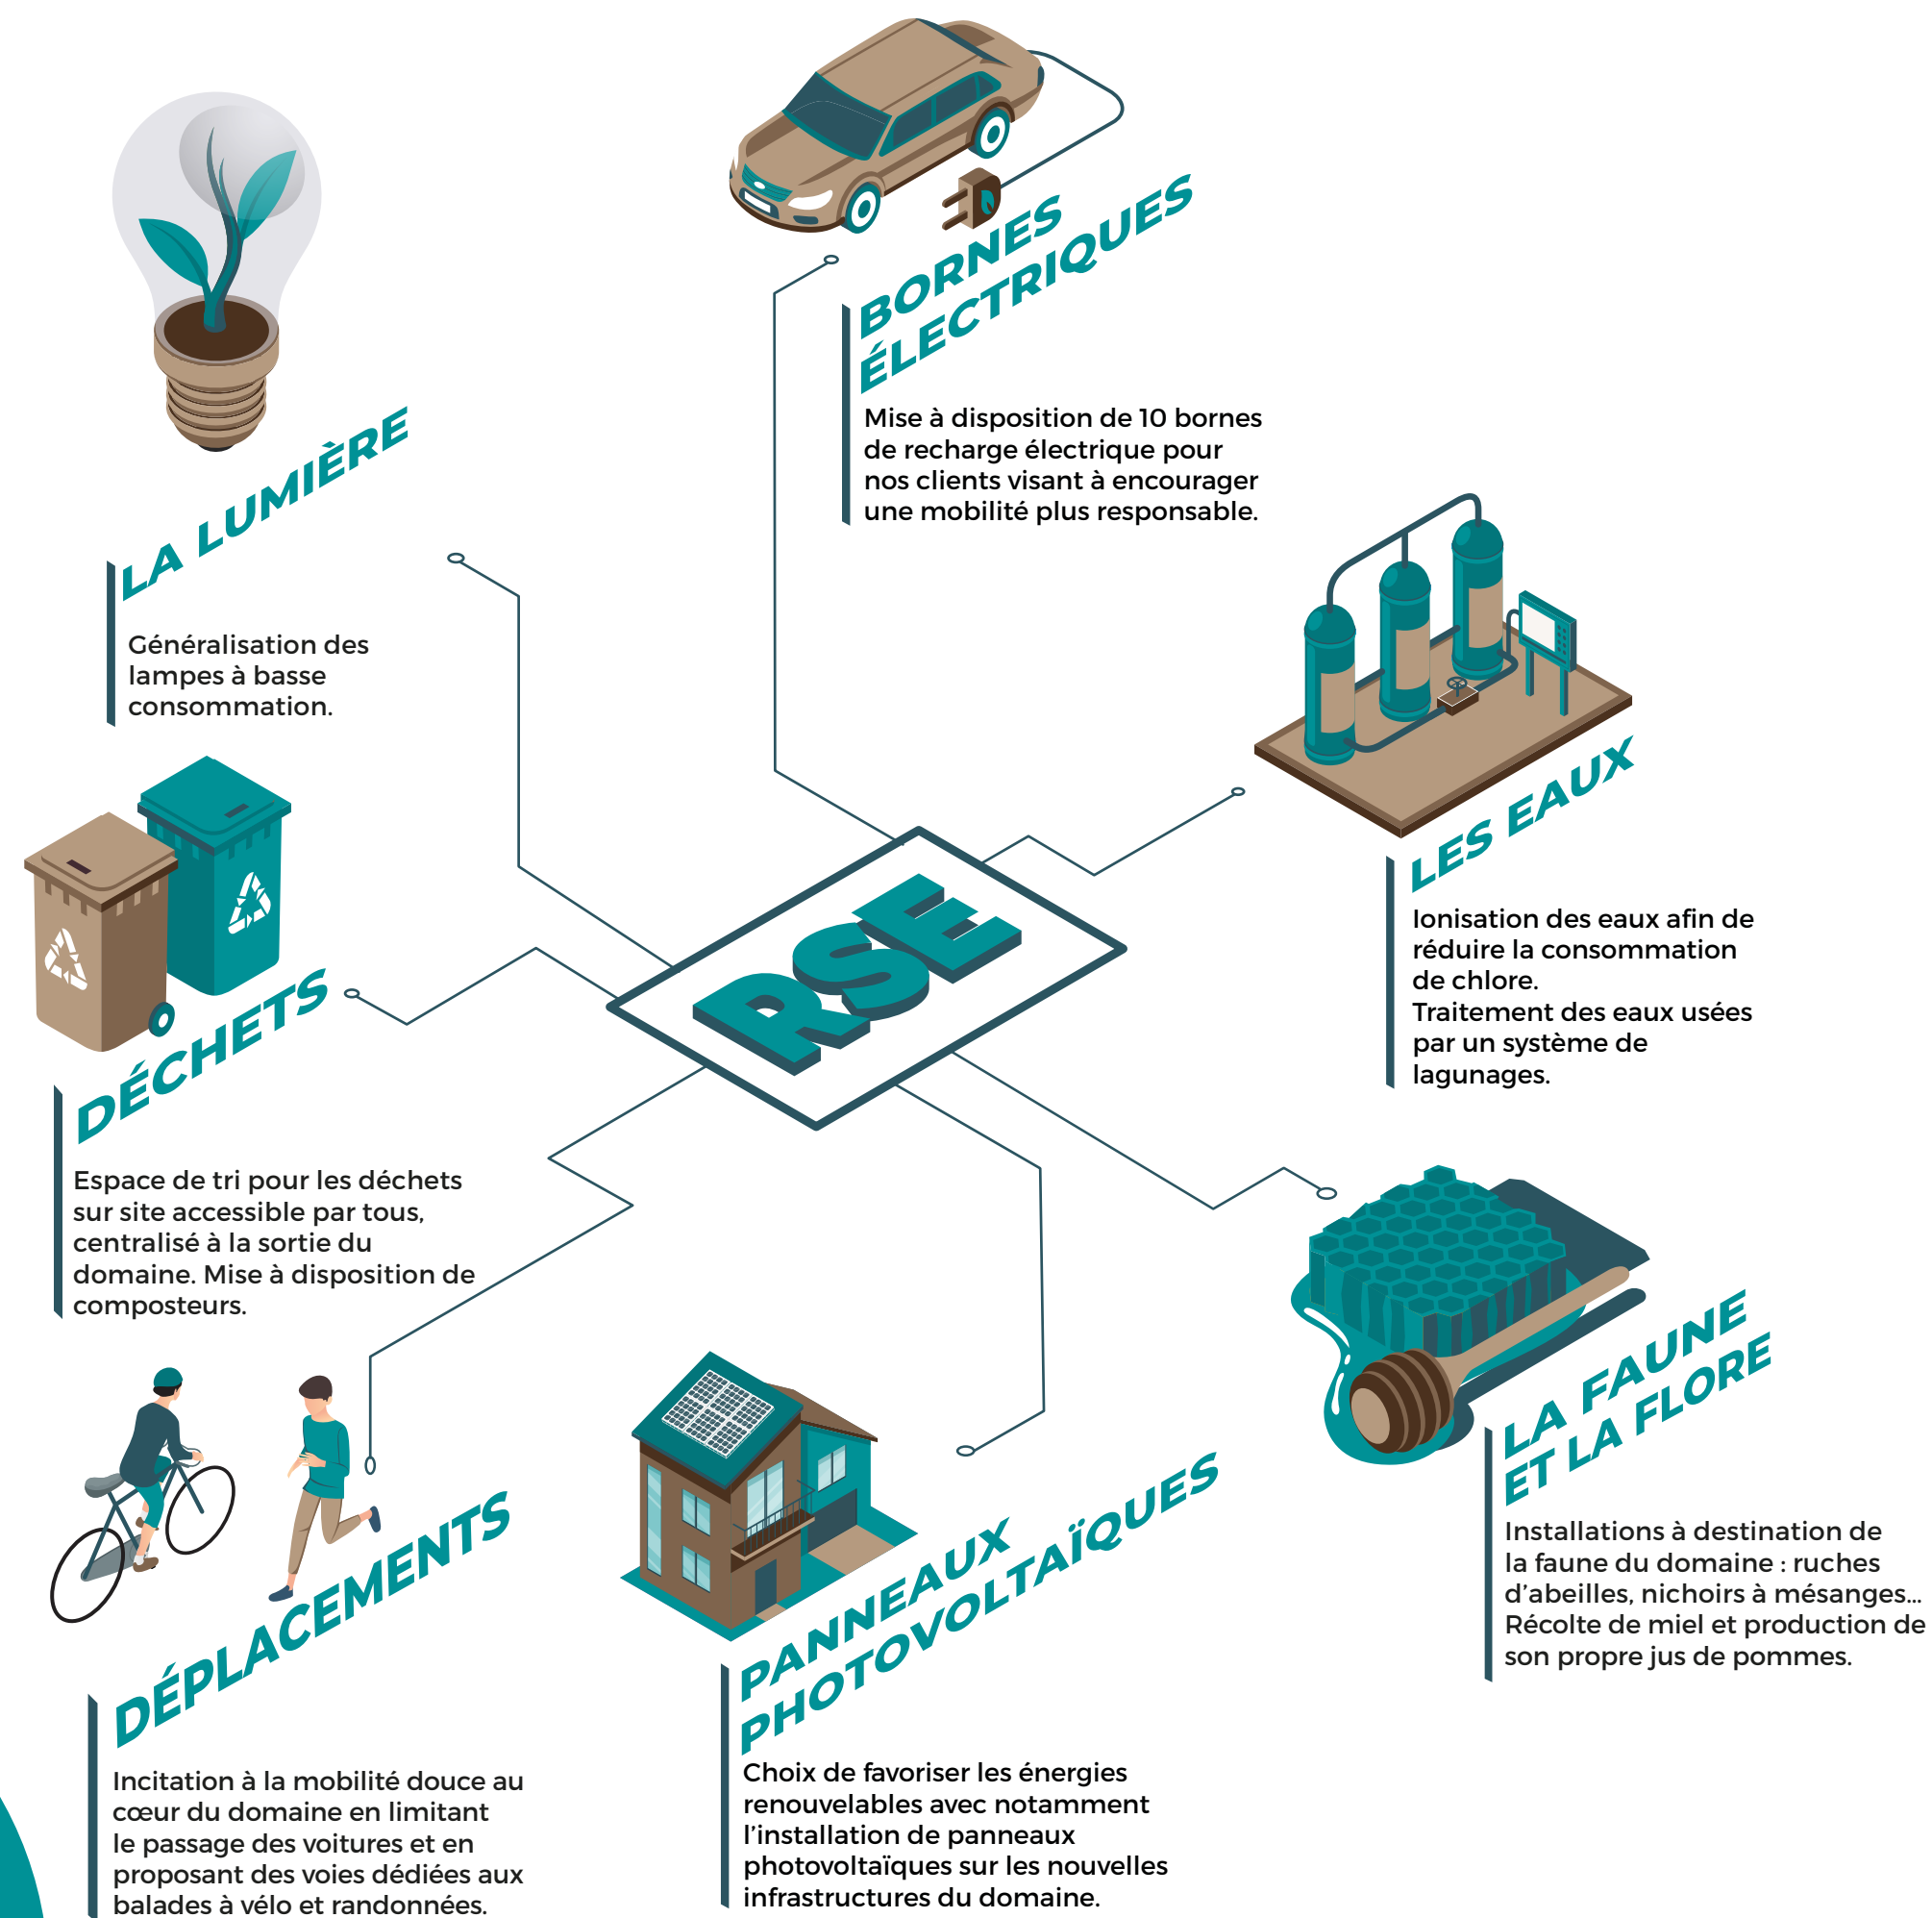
BORNES ÉLECTRIQUES

Mise à disposition de 10 bornes de recharge électrique pour nos clients visant à encourager une mobilité plus responsable.

LA LUMIÈRE

Généralisation des lampes à basse consommation.

LES EAUX

Ionisation des eaux afin de réduire la consommation de chlore.
Traitement des eaux usées par un système de lagunages.

RSE

DÉCHETS

Espace de tri pour les déchets sur site accessible par tous, centralisé à la sortie du domaine. Mise à disposition de composteurs.

LA FAUNE ET LA FLORE

Installations à destination de la faune du domaine : ruches d'abeilles, nichoirs à mésanges... Récolte de miel et production de son propre jus de pommes.

DÉPLACEMENTS

Incitation à la mobilité douce au cœur du domaine en limitant le passage des voitures et en proposant des voies dédiées aux balades à vélo et randonnées.

PANNEAUX PHOTOVOLTAÏQUES

Choix de favoriser les énergies renouvelables avec notamment l'installation de panneaux photovoltaïques sur les nouvelles infrastructures du domaine.